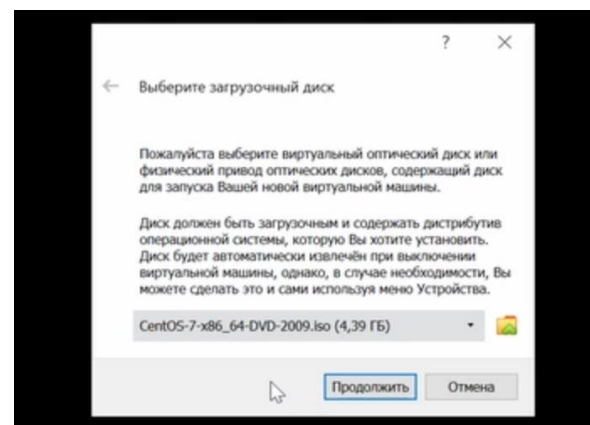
?

Выберите загрузочный диск

Пожалуйста выберите виртуальный оптический диск или физический привод оптических дисков, содержащий диск для запуска Вашей новой виртуальной машины.

Диск должен быть загрузочным и содержать дистрибутив операционной системы, которую Вы хотите установить. Диск будет автоматически извлечён при выключении виртуальной машины, однако, в случае необходимости, Вы можете сделать это и сами используя меню Устройства.

CentOS-7-x86_64-DVD-2009.iso (4,39 ГБ)

Продолжить

Отмена